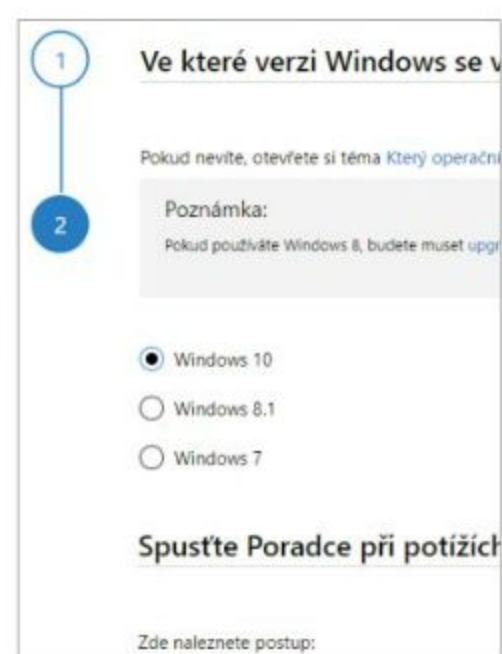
1

Ve které verzi Windows se v

Pokud nevíte, otevřete si téma Který operační

2

Poznámka:

Pokud používáte Windows 8, budete muset upgr

Windows 10

Windows 8.1

Windows 7

Spusťte Poradce při potížích

Zde naleznete postup: